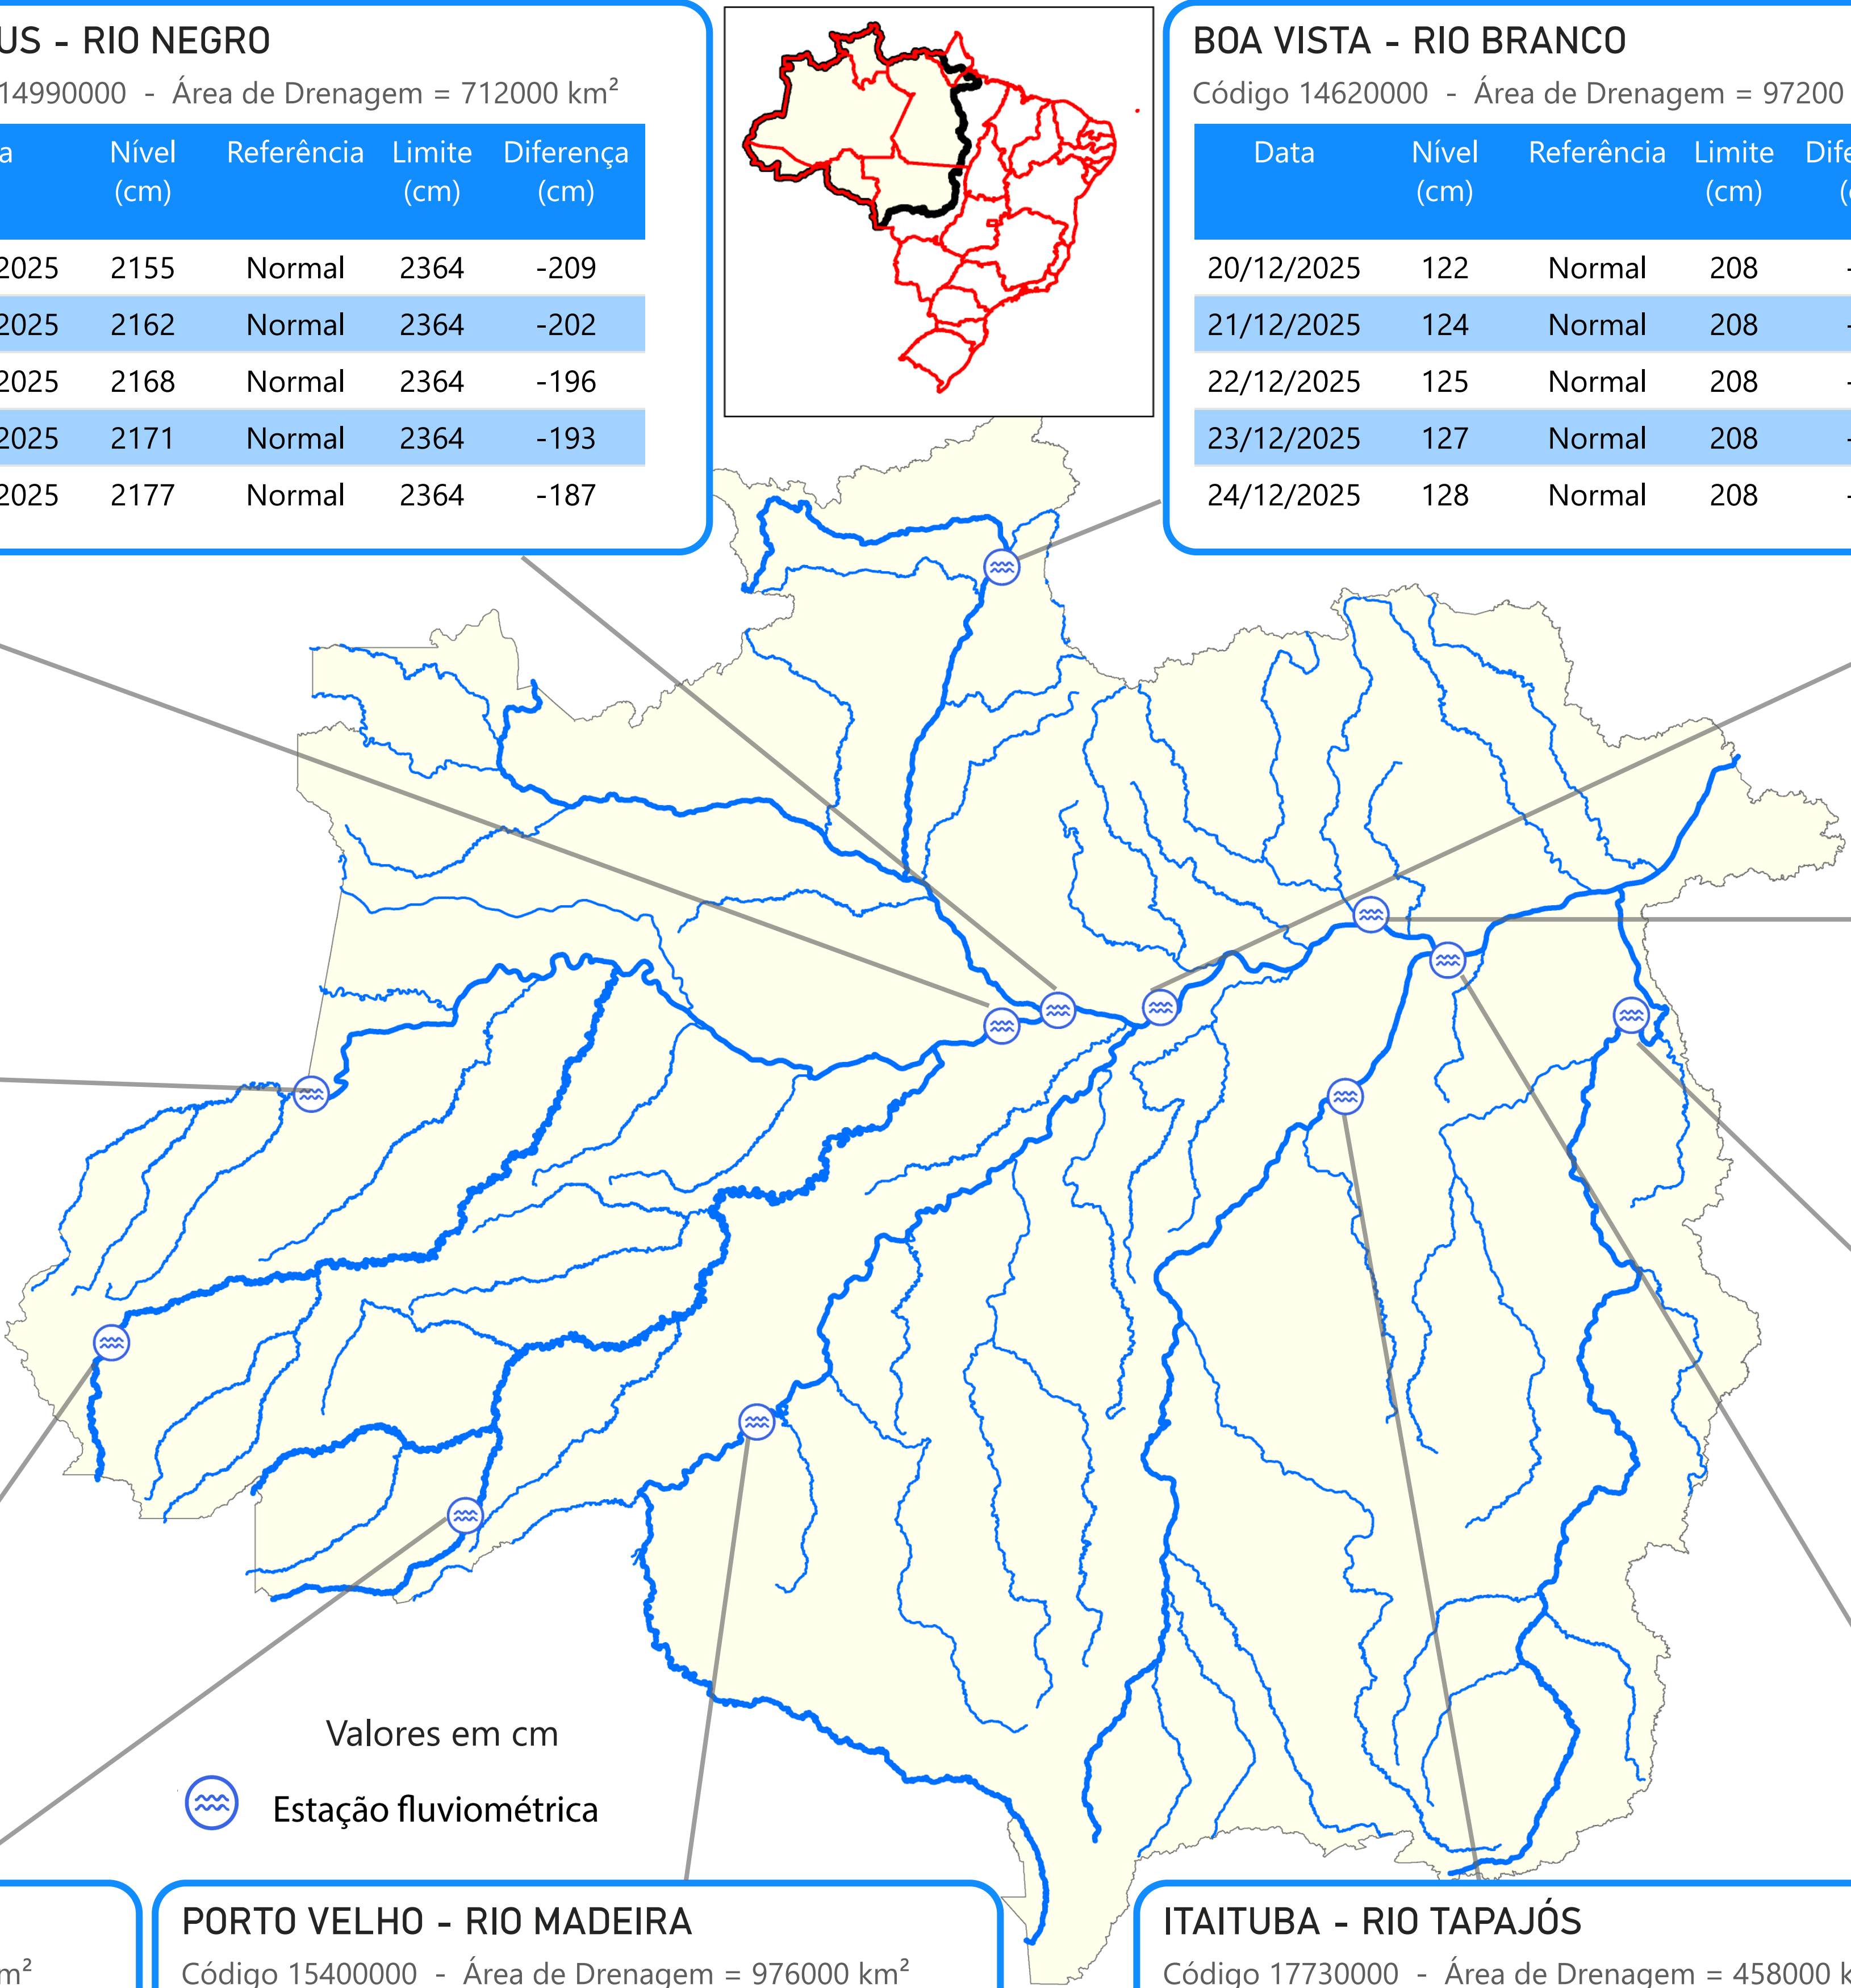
US - RIO NEGRO

14990000 - Área de Drenagem = 712000 km²

| a | Nível (cm) | Referência | Limite (cm) | Diferença (cm) |
|---|---|---|---|---|
| 2025 | 2155 | Normal | 2364 | -209 |
| 2025 | 2162 | Normal | 2364 | -202 |
| 2025 | 2168 | Normal | 2364 | -196 |
| 2025 | 2171 | Normal | 2364 | -193 |
| 2025 | 2177 | Normal | 2364 | -187 |

BOA VISTA - RIO BRANCO

Código 14620000 - Área de Drenagem = 97200

| Data | Nível (cm) | Referência | Limite (cm) | Dife (c |
|---|---|---|---|---|
| 20/12/2025 | 122 | Normal | 208 | - |
| 21/12/2025 | 124 | Normal | 208 | - |
| 22/12/2025 | 125 | Normal | 208 | - |
| 23/12/2025 | 127 | Normal | 208 | - |
| 24/12/2025 | 128 | Normal | 208 | - |

Valores em cm

Estação fluviométrica

m²

PORTO VELHO - RIO MADEIRA

Código 15400000 - Área de Drenagem = 976000 km²

ITAITUBA - RIO TAPAJÓS

Código 17730000 - Área de Drenagem = 458000 k